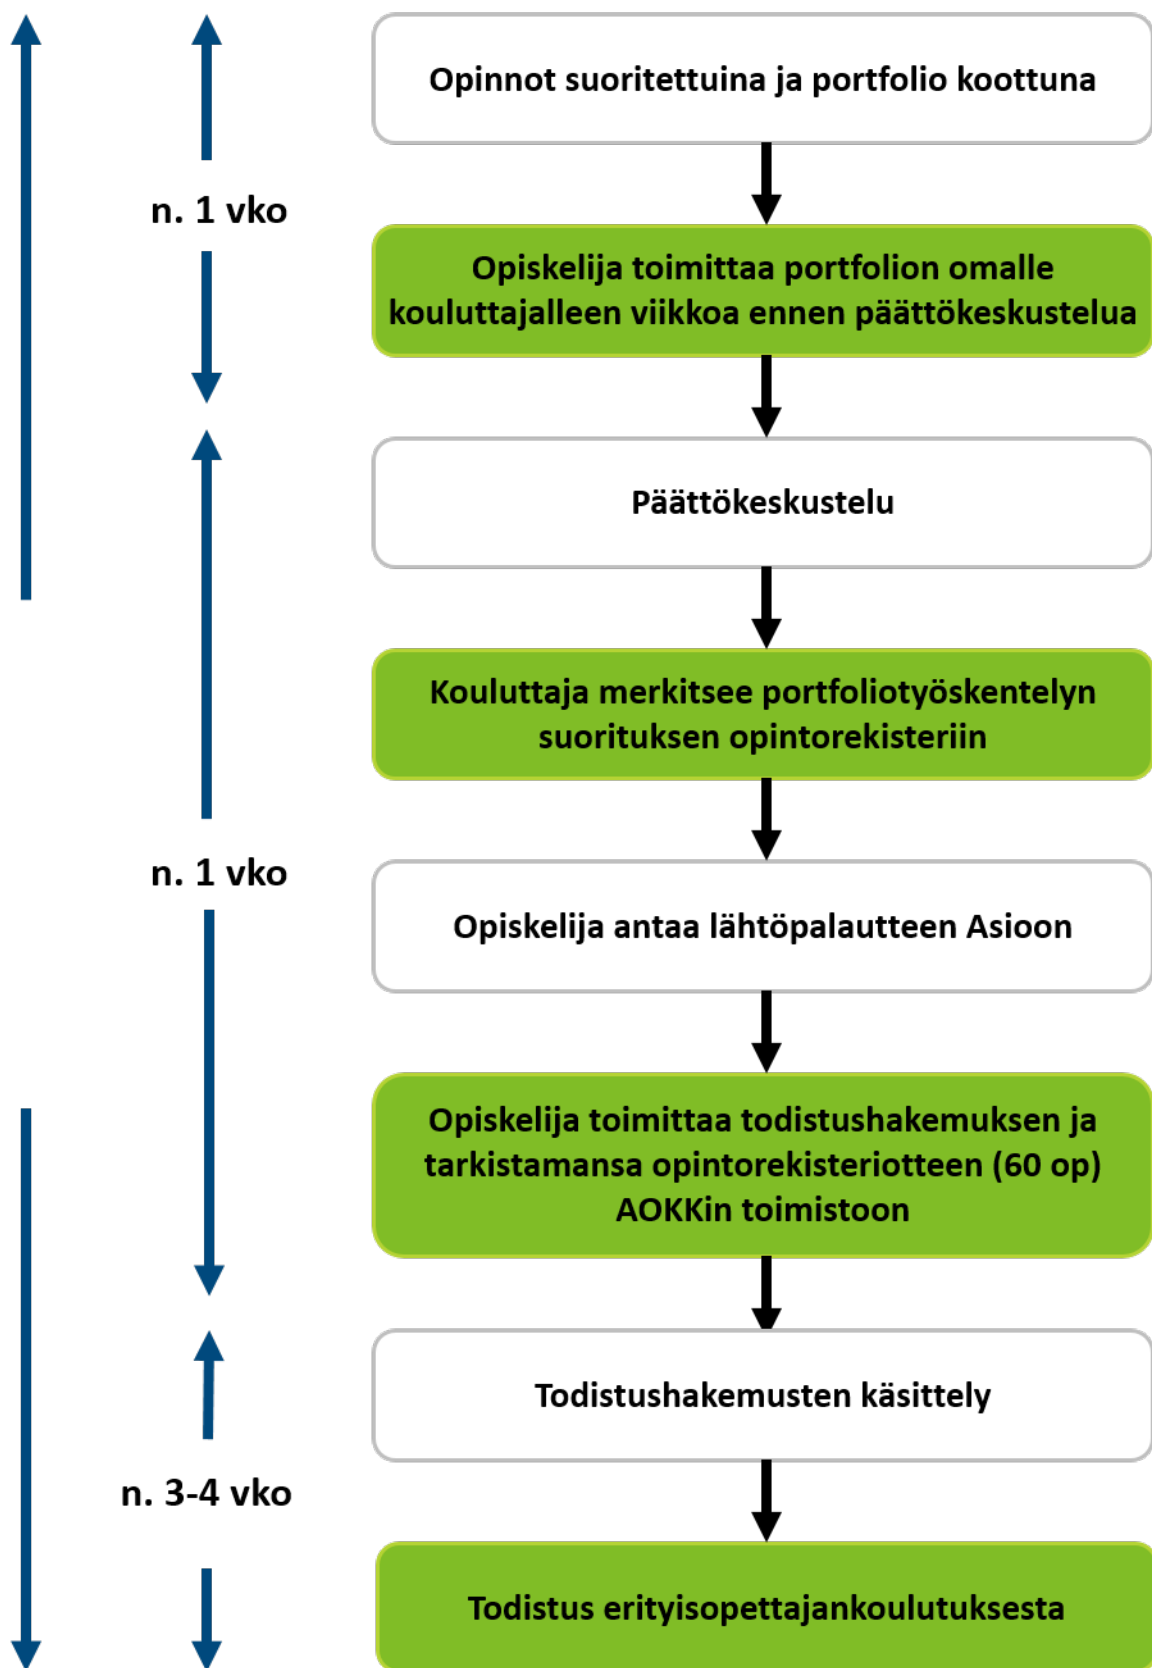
Opinnot suoritettuina ja portfolio koottuna

n. 1 vko

Opiskelija toimittaa portfolion omalle kouluttajalleen viikkoa ennen päättökeskustelua

Päättökeskustelu

Kouluttaja merkitsee portfoliotyöskentelyn suorituksen opintorekisteriin

n. 1 vko

Opiskelija antaa lähtöpalautteen Asioon

Opiskelija toimittaa todistushakemuksen ja tarkistamansa opintorekisteriotteen (60 op) AOKKin toimistoon

Todistushakemusten käsittely

n. 3-4 vko

Todistus erityisopettajankoulutuksesta